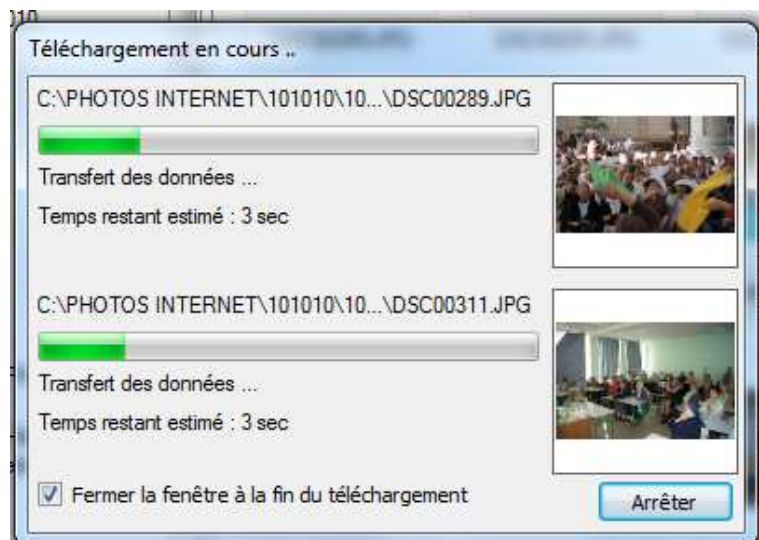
)10

Téléchargement en cours ..

C:\PHOTOS INTERNET\101010\10...\DSC00289.JPG

Transfert des données ...

Temps restant estimé : 3 sec

C:\PHOTOS INTERNET\101010\10...\DSC00311.JPG

Transfert des données ...

Temps restant estimé : 3 sec

Fermer la fenêtre à la fin du téléchargement

Arrêter